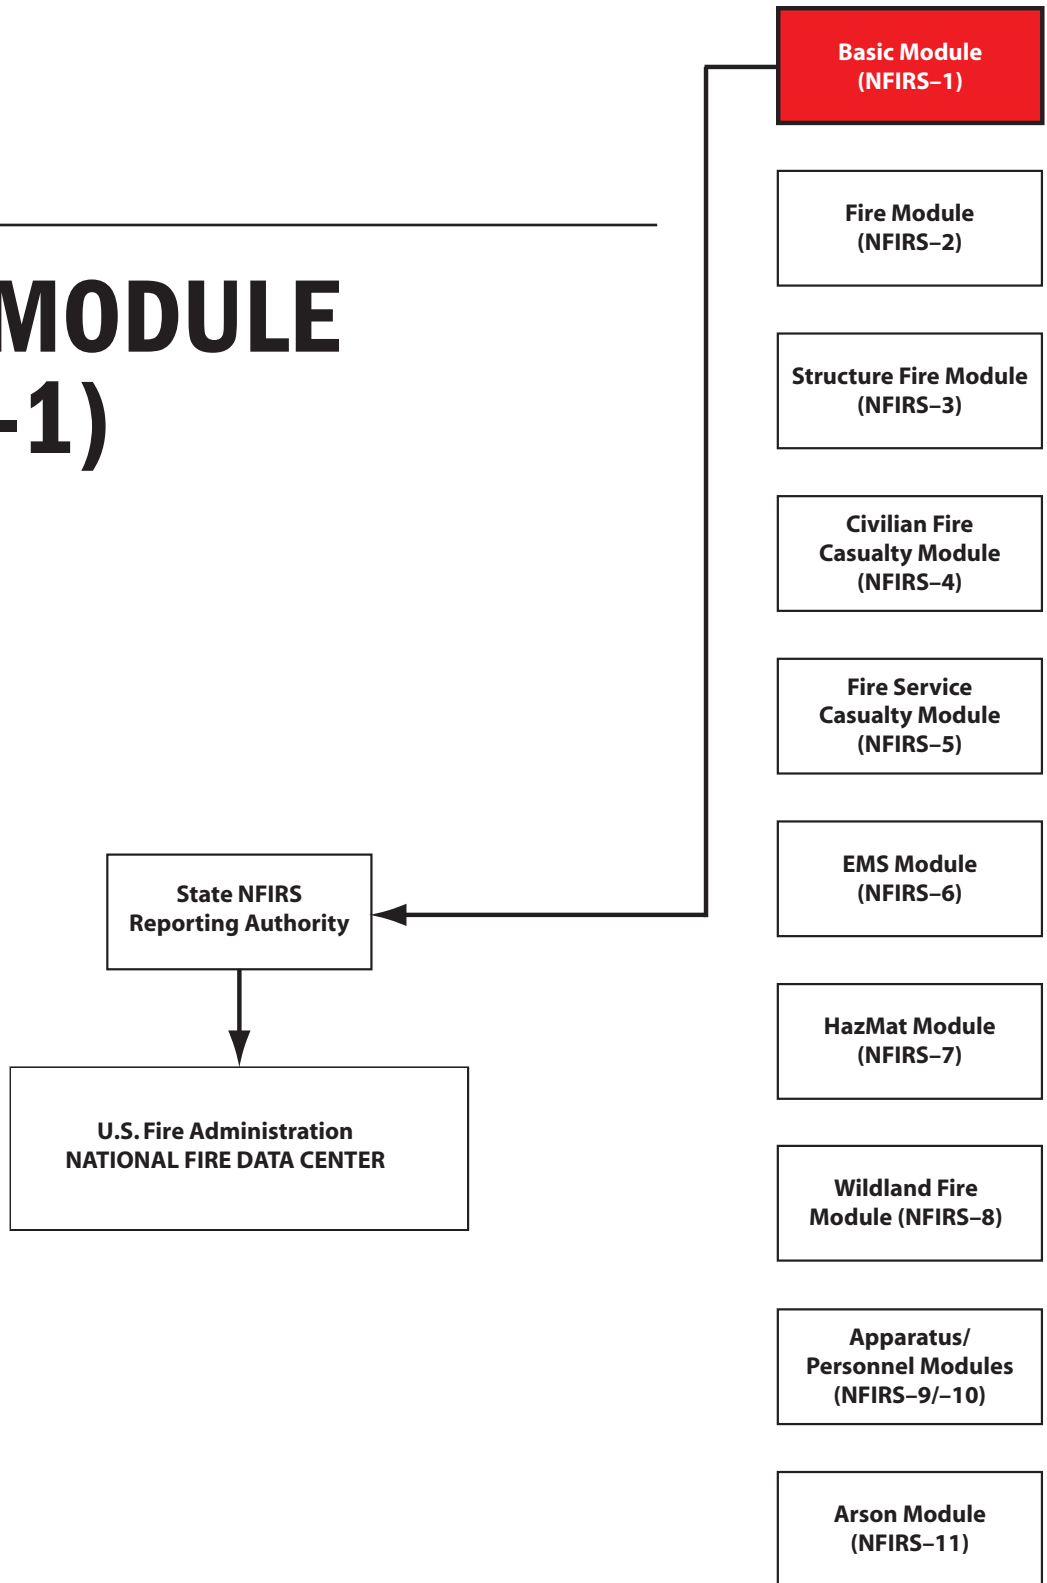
MODULE
-1)

Basic Module
(NFIRS–1)

Fire Module
(NFIRS–2)

Structure Fire Module
(NFIRS–3)

Civilian Fire
Casualty Module
(NFIRS–4)

Fire Service
Casualty Module
(NFIRS–5)

EMS Module
(NFIRS–6)

HazMat Module
(NFIRS–7)

Wildland Fire
Module (NFIRS–8)

Apparatus/
Personnel Modules
(NFIRS–9/–10)

Arson Module
(NFIRS–11)

State NFIRS
Reporting Authority

U.S. Fire Administration
NATIONAL FIRE DATA CENTER